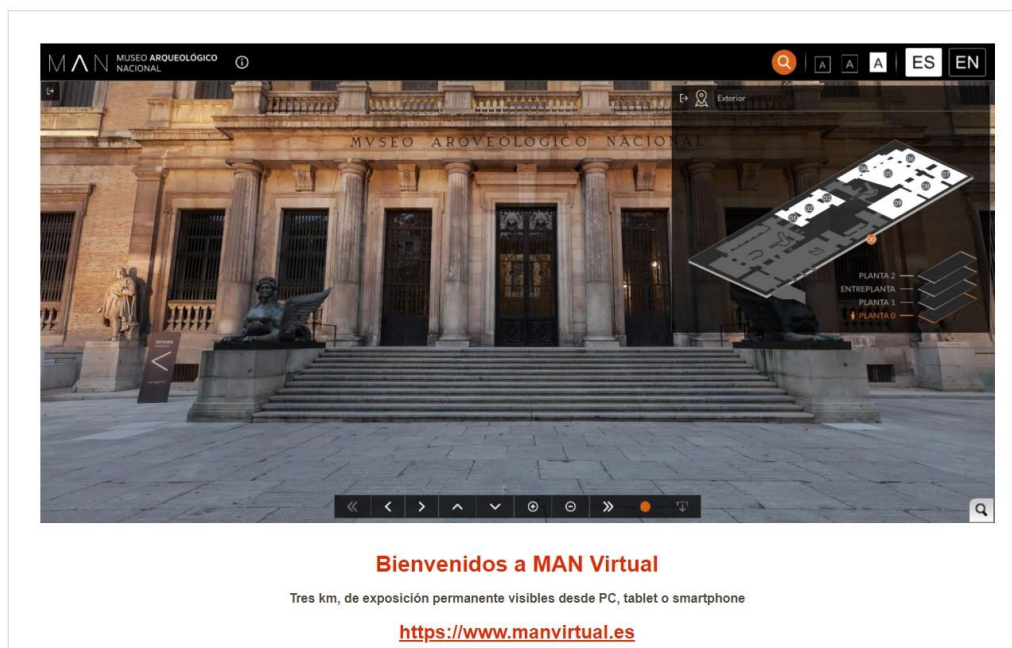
MAN MUSEO ARQUEOLÓGICO NACIONAL

A A A ES EN

Exterior

MVSEO ARQVEOLOGICO NACIONAL

PLANTA 2
ENTREPLANTA
PLANTA 1
PLANTA 0

Bienvenidos a MAN Virtual

Tres km, de exposición permanente visibles desde PC, tablet o smartphone

https://www.manvirtual.es